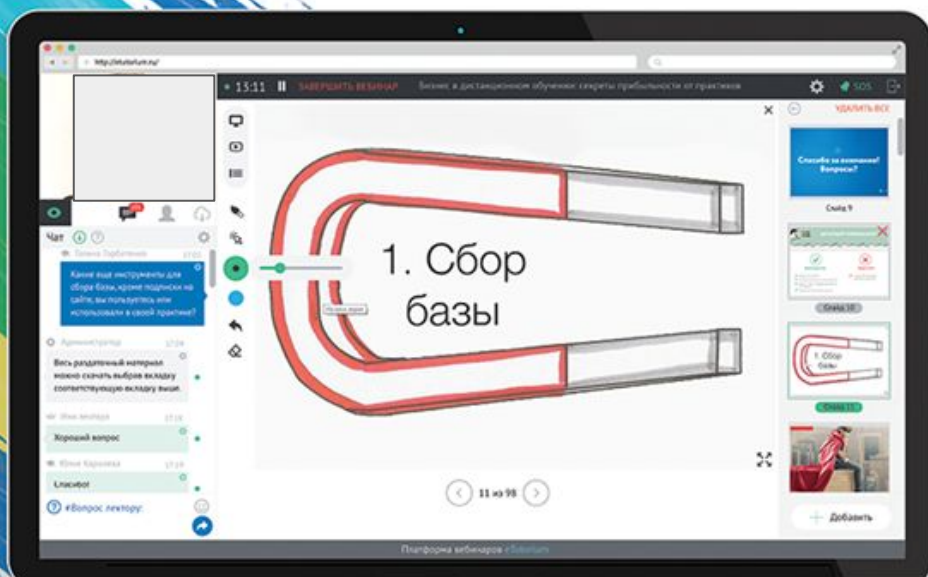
http://etutorium.ru/

13:11 ЗАВЕРШИТЬ ВЕБИНАР Бизнес в дистанционном обучении: секреты прибыльности от практиков

SOS

УДАЛИТЬ ВСЕ

Чат

Галина Горбатенко

Какие еще инструменты для сбора базы, кроме подписки на сайте, вы пользуетесь или использовали в своей практике?

Администратор

Весь раздаточный материал можно скачать выбрав вкладку соответствующую вкладку выше.

Инна

Хороший вопрос

Юлия Карпова

Спасибо!

#Вопрос лектору:

1. Сбор базы

11 из 98

Спасибо за внимание! Вопросы?

Слайд 9

Слайд 10

1. Сбор базы

Слайд 11

Добавить

Платформа вебинаров eTutorium